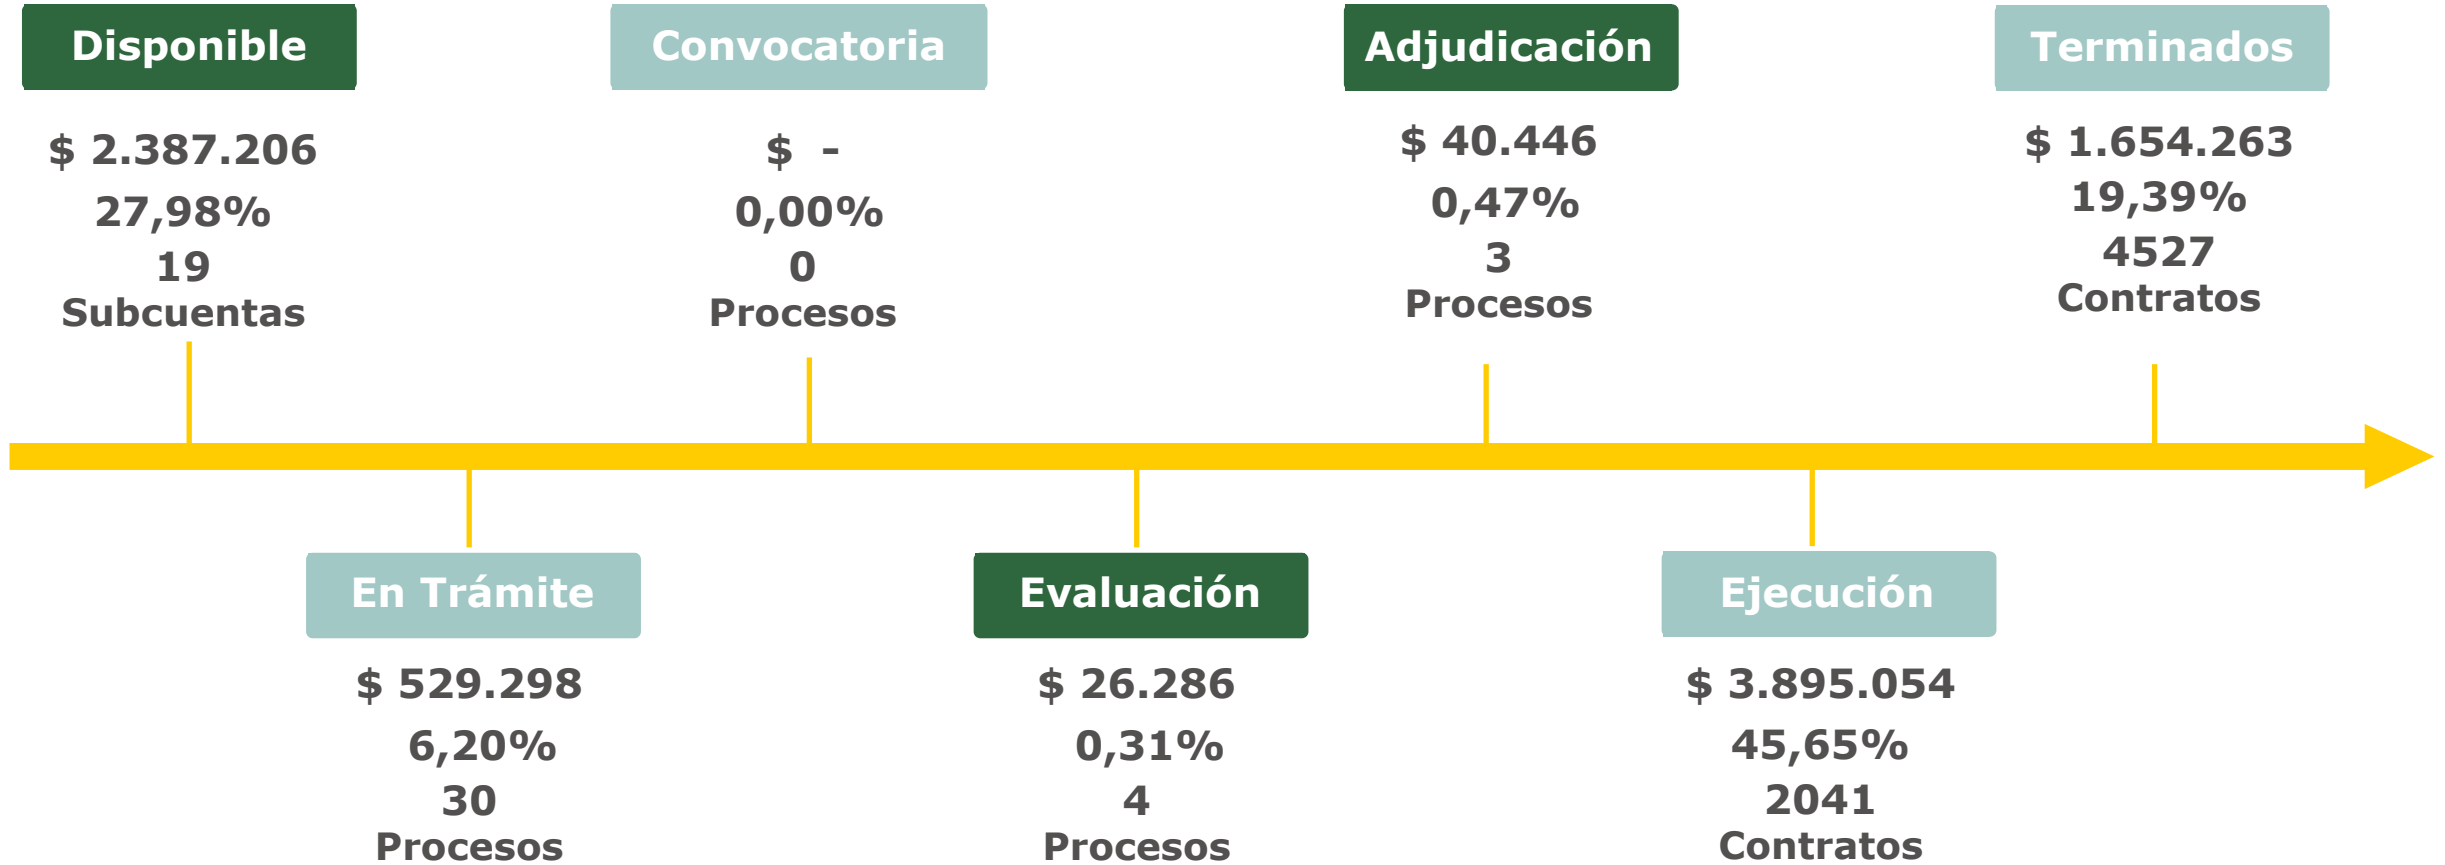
Disponible

$ 2.387.206
27,98%
19
Subcuentas

Convocatoria

$ -
0,00%
0
Procesos

Adjudicación

$ 40.446
0,47%
3
Procesos

Terminados

$ 1.654.263
19,39%
4527
Contratos

En Trámite

$ 529.298
6,20%
30
Procesos

Evaluación

$ 26.286
0,31%
4
Procesos

Ejecución

$ 3.895.054
45,65%
2041
Contratos